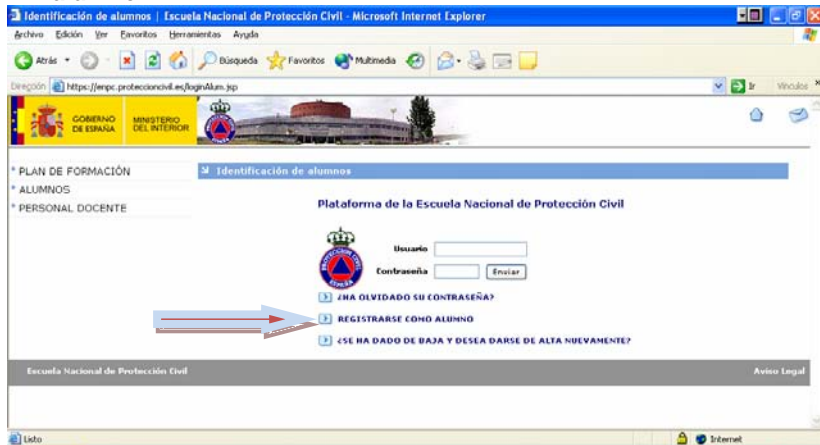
Identificación de alumnos | Escuela Nacional de Protección Civil - Microsoft Internet Explorer

Archivo Edición Ver Favoritos Herramientas Ayuda

Atrás Búsqueda Favoritos Multimedia

Dirección https://enpc.proteccioncivil.es/loginAlum.jsp Ir Vínculos

GOBIERNO DE ESPAÑA MINISTERIO DEL INTERIOR

* PLAN DE FORMACIÓN
* ALUMNOS
* PERSONAL DOCENTE

Identificación de alumnos

Plataforma de la Escuela Nacional de Protección Civil

Usuario

Contraseña Enviar

¿HA OLVIDADO SU CONTRASEÑA?

REGISTRARSE COMO ALUMNO

¿SE HA DADO DE BAJA Y DESEA DARSE DE ALTA NUEVAMENTE?

Escuela Nacional de Protección Civil

Aviso Legal

Listo

Internet